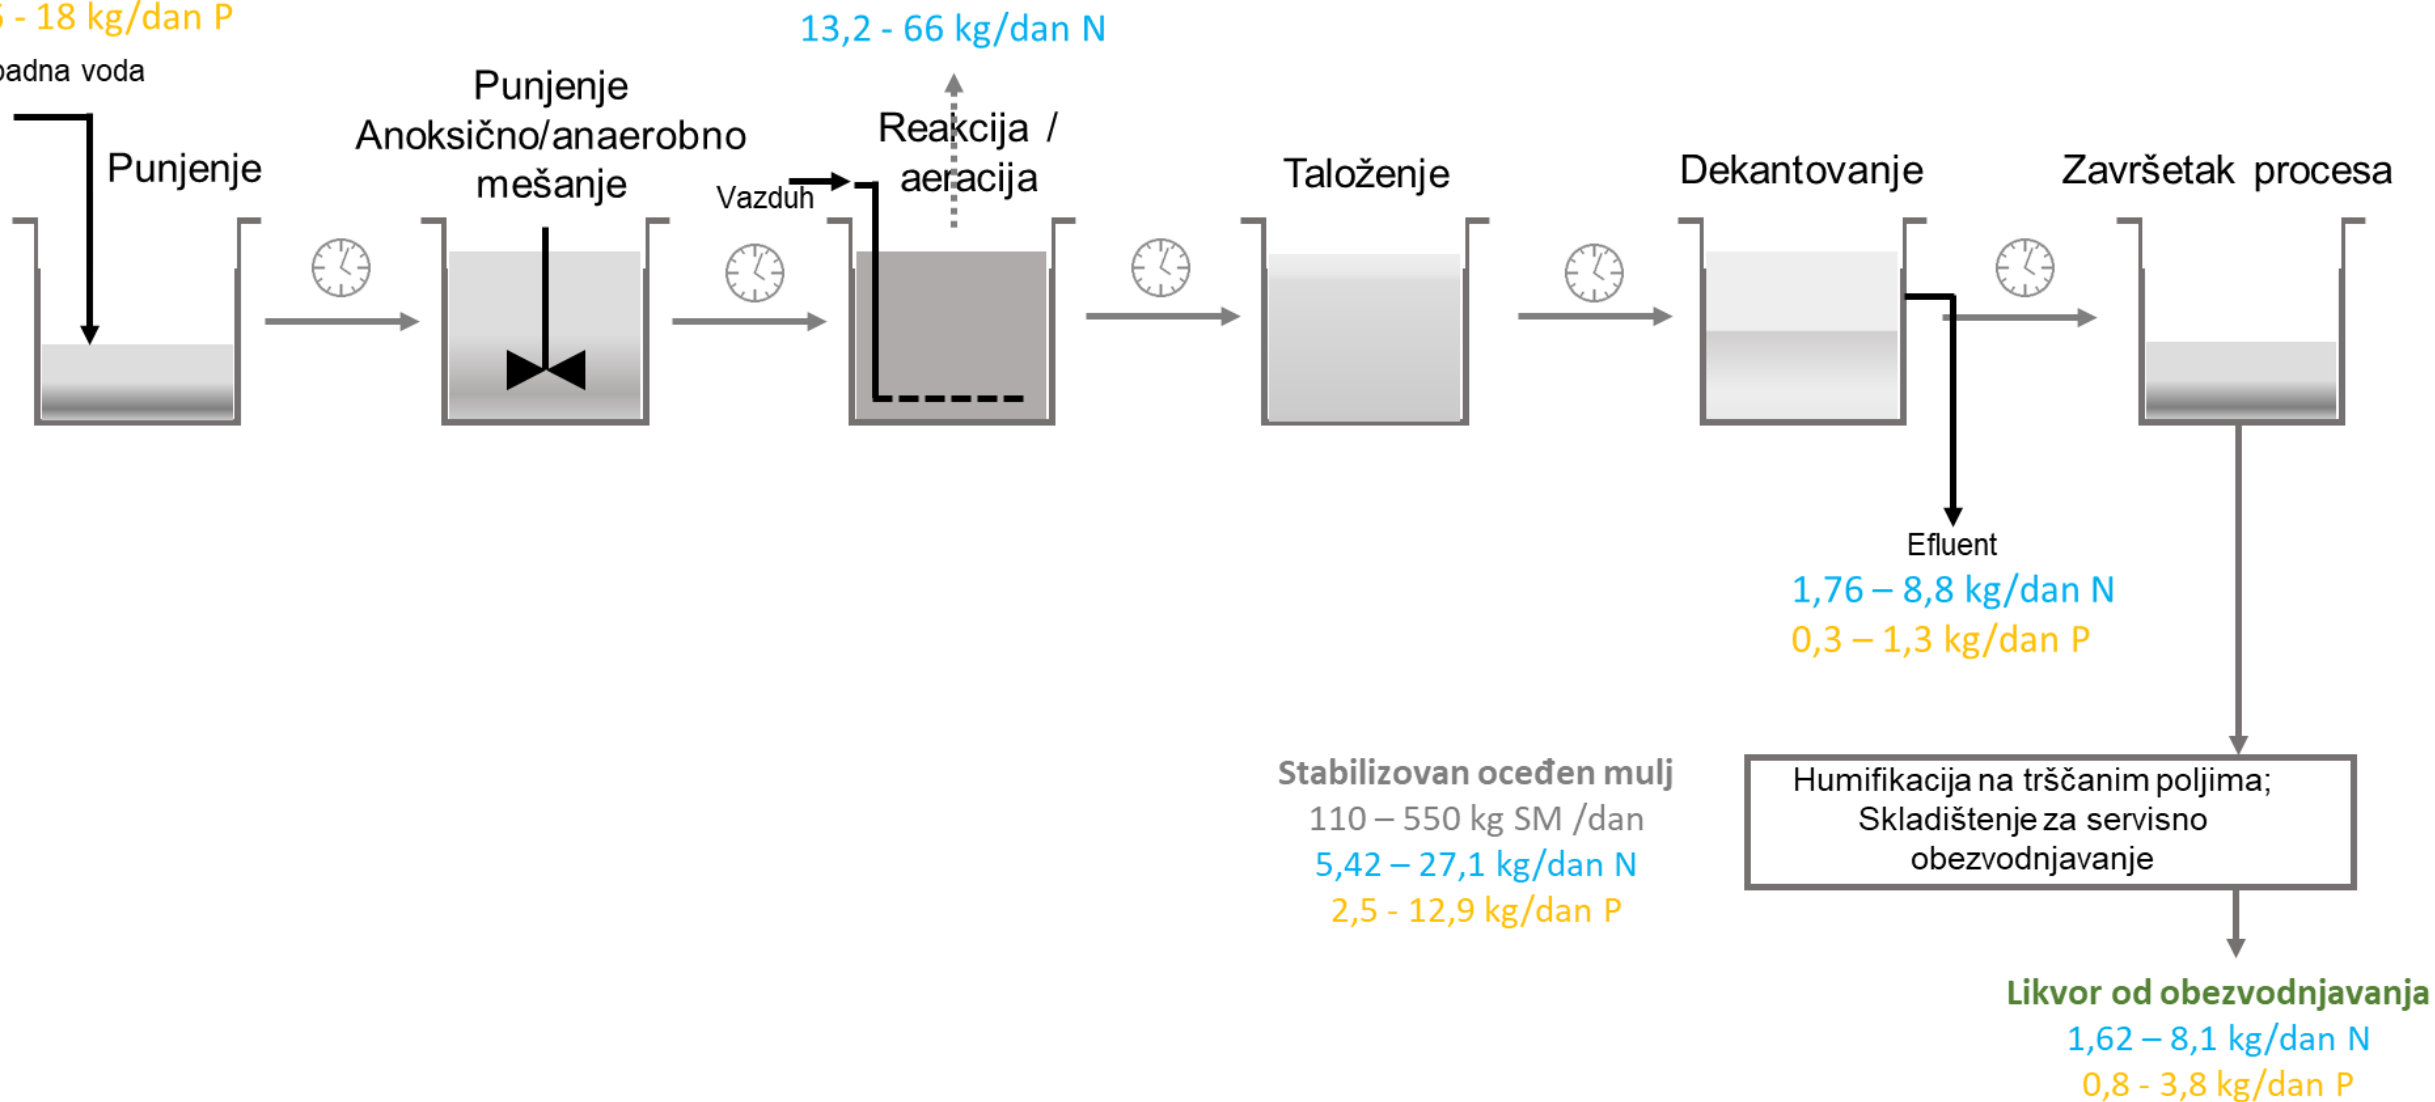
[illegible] - 18 kg/dan P
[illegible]adna voda

13,2 - 66 kg/dan N

Punjenje

Punjenje
Anoksično/anaerobno
mešanje

Vazduh

Reakcija / aeracija

Taloženje

Dekantovanje

Završetak procesa

Efluent
1,76 – 8,8 kg/dan N
0,3 – 1,3 kg/dan P

Stabilizovan oceđen mulj
110 – 550 kg SM /dan
5,42 – 27,1 kg/dan N
2,5 - 12,9 kg/dan P

Humifikacija na trščanim poljima;
Skladištenje za servisno
obezvodnjavanje

Likvor od obezvodnjavanja
1,62 – 8,1 kg/dan N
0,8 - 3,8 kg/dan P